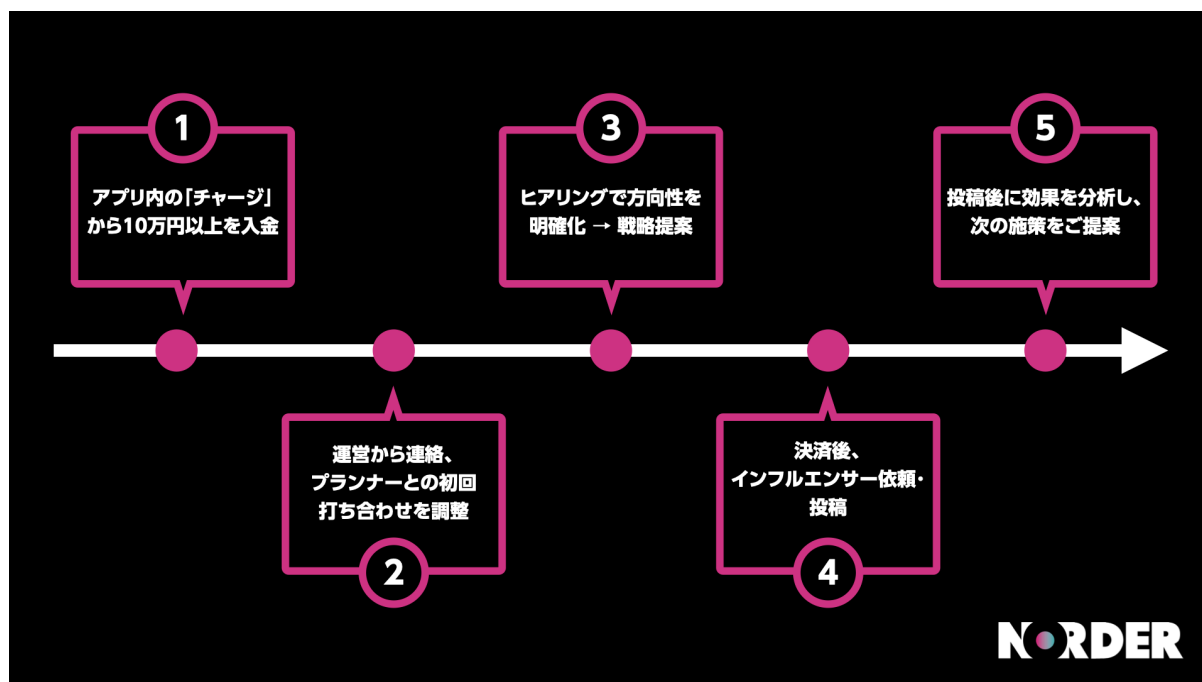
1
アプリ内の「チャージ」から10万円以上を入金

3
ヒアリングで方向性を明確化 → 戦略提案

5
投稿後に効果を分析し、次の施策をご提案

運営から連絡、プランナーとの初回打ち合わせを調整
2

決済後、インフルエンサー依頼・投稿
4

NORDER